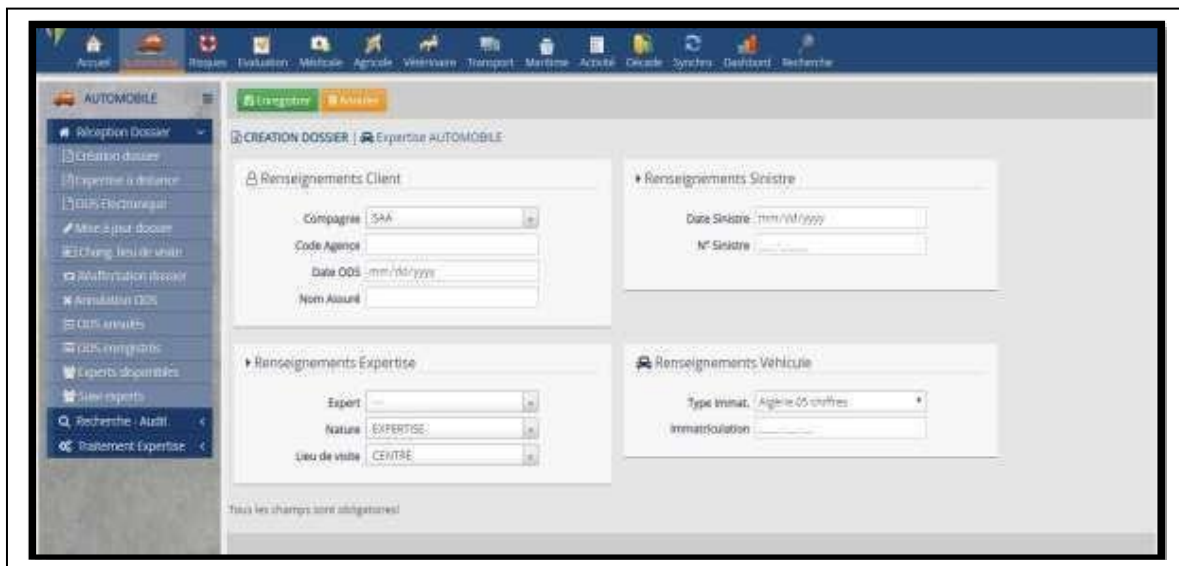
Accueil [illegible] Risques Evaluation Médicale Agricole Vétérinaire Transport Maritime Activité Décade Synchro Dashbord Recherche

AUTOMOBILE

Réception Dossier
Création dossier
Expertise à distance
ODS Electronique
Mise à jour dossier
Chang. lieu de visite
Réaffectation dossier
Annulation ODS
ODS annulés
ODS enregistrés
Experts disponibles
Suivi experts
Recherche - Audit
Traitement Expertise

Enregistrer Annuler

CREATION DOSSIER | Expertise AUTOMOBILE

Renseignements Client

Compagnie SAA
Code Agence
Date ODS mm/dd/yyyy
Nom Assuré

Renseignements Sinistre

Date Sinistre mm/dd/yyyy
N° Sinistre

Renseignements Expertise

Expert ---
Nature EXPERTISE
Lieu de visite CENTRE

Renseignements Véhicule

Type immat. Algérie 05 chiffres
Immatriculation

Tous les champs sont obligatoires!